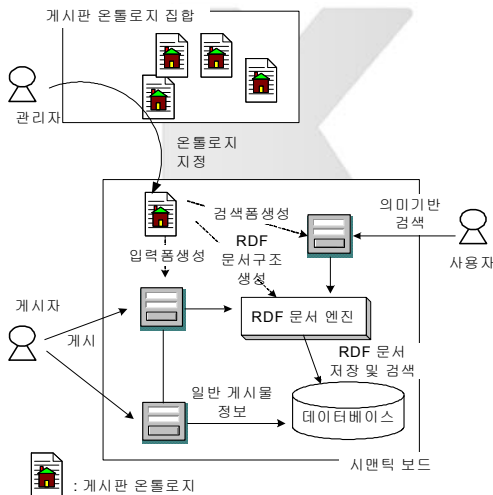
게시판 온톨로지 집합

관리자

온톨로지 지정

검색폼생성

의미기반 검색

사용자

입력폼생성

RDF 문서구조 생성

게시자

RDF 문서 엔진

게시

RDF 문서 저장 및 검색

일반 게시물 정보

데이터베이스

시맨틱 보드

: 게시판 온톨로지